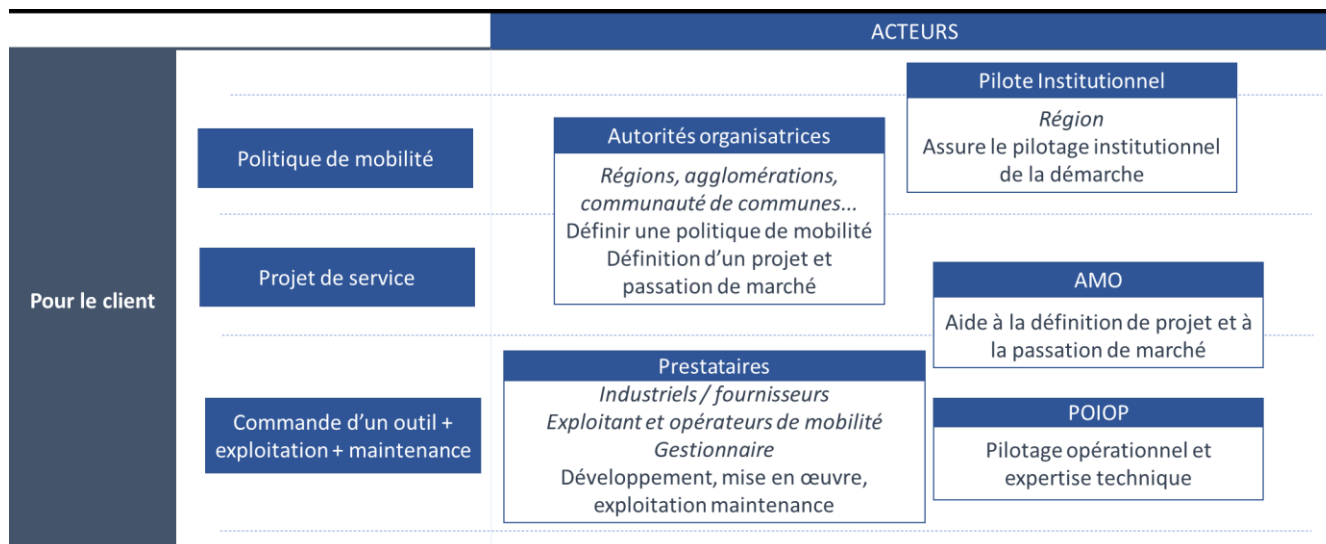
ACTEURS

Pour le client

Politique de mobilité

Projet de service

Commande d'un outil + exploitation + maintenance

Autorités organisatrices

Régions, agglomérations, communauté de communes...
Définir une politique de mobilité
Définition d'un projet et passation de marché

Pilote Institutionnel

Région
Assure le pilotage institutionnel de la démarche

AMO

Aide à la définition de projet et à la passation de marché

Prestataires

Industriels / fournisseurs
Exploitant et opérateurs de mobilité
Gestionnaire
Développement, mise en œuvre, exploitation maintenance

POIOP

Pilotage opérationnel et expertise technique